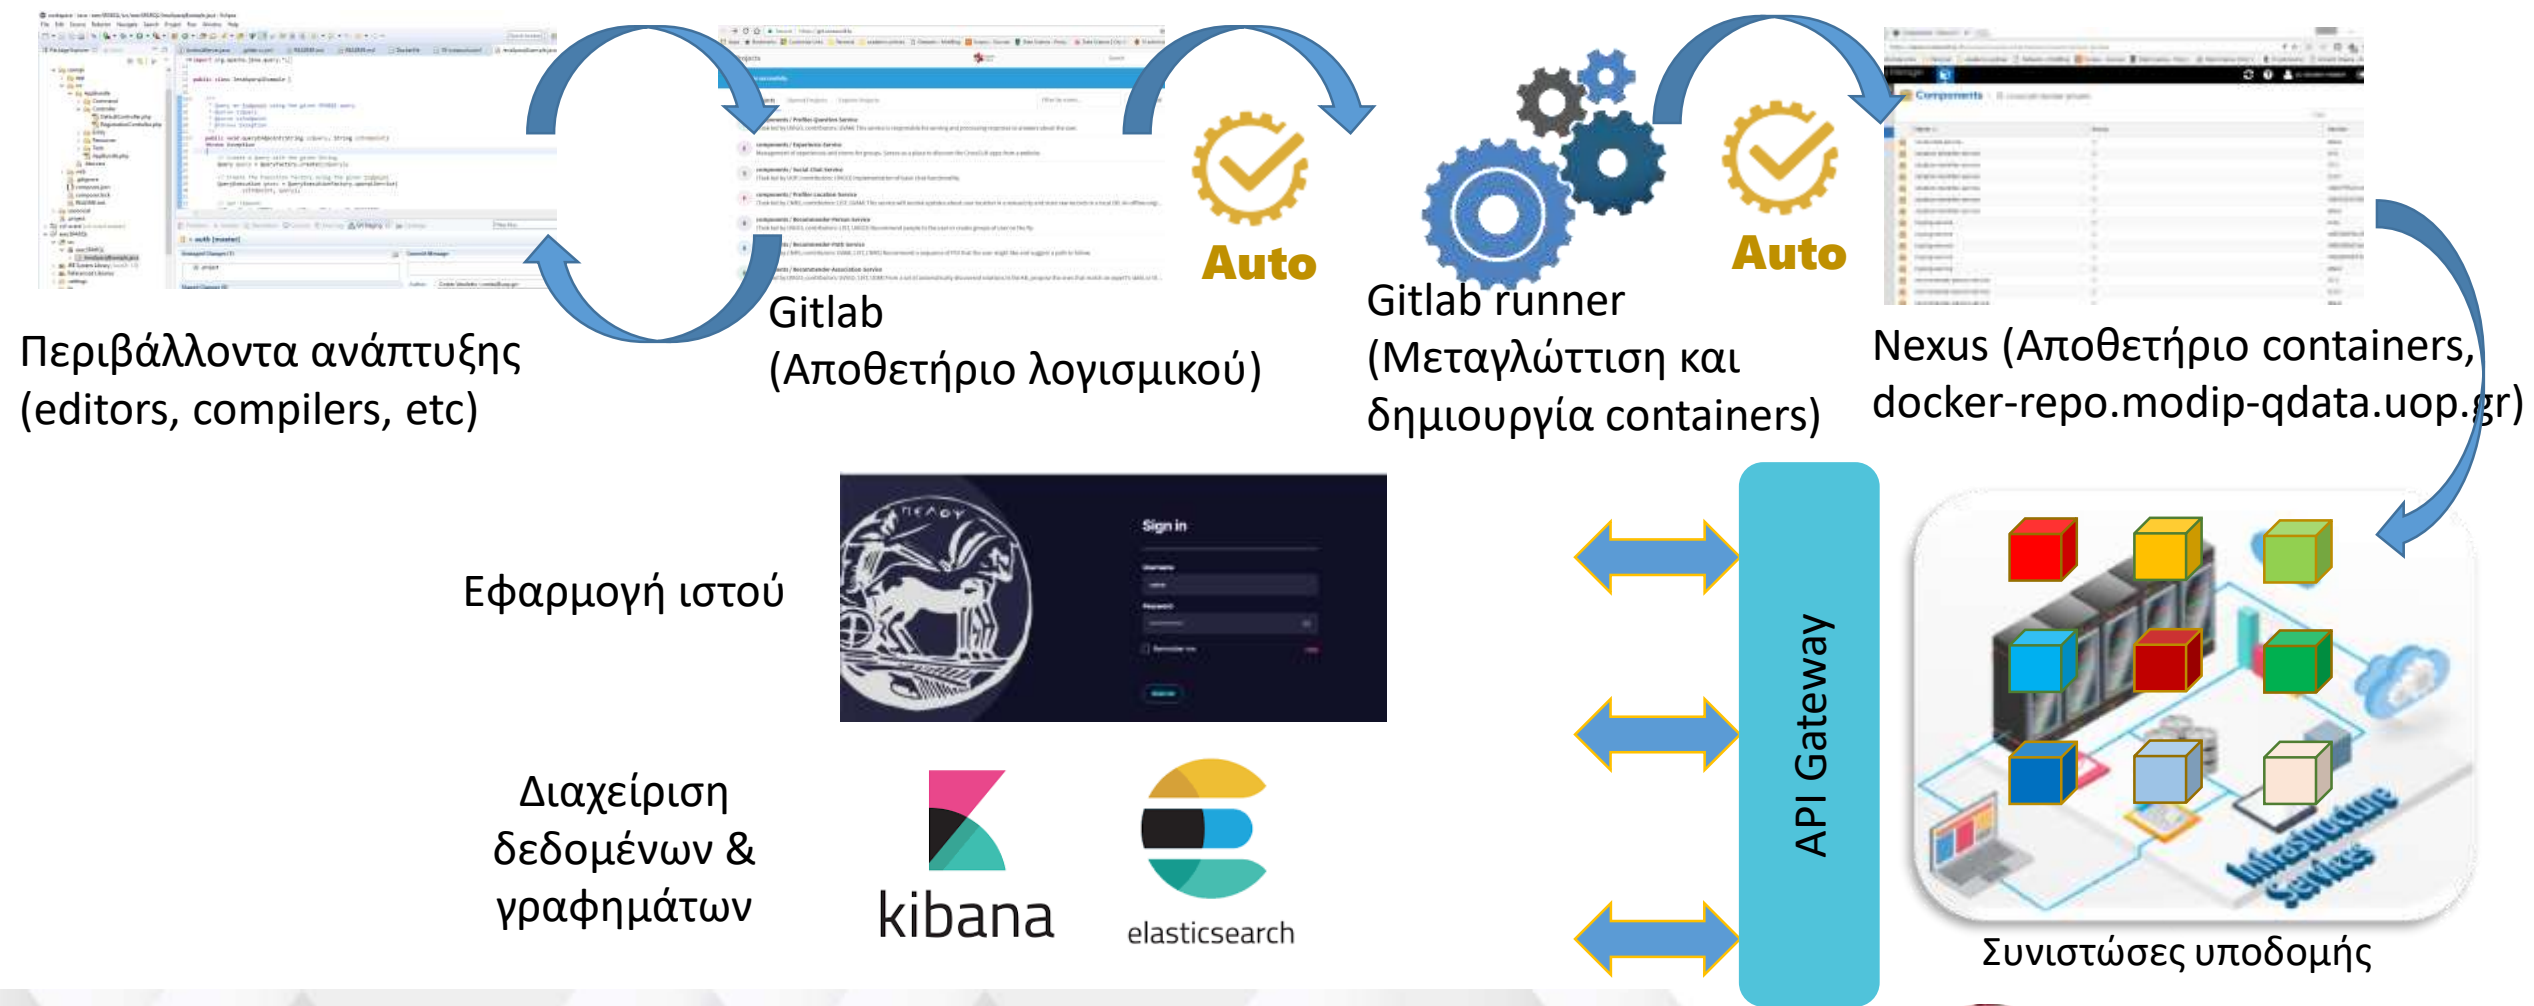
Περιβάλλοντα ανάπτυξης (editors, compilers, etc)

Gitlab (Αποθετήριο λογισμικού)

Auto

Gitlab runner (Μεταγλώττιση και δημιουργία containers)

Auto

Nexus (Αποθετήριο containers, docker-repo.modip-qdata.uop.gr)

Εφαρμογή ιστού

Sign in

Διαχείριση δεδομένων & γραφημάτων

kibana

elasticsearch

API Gateway

Infrastructure Services

Συνιστώσες υποδομής